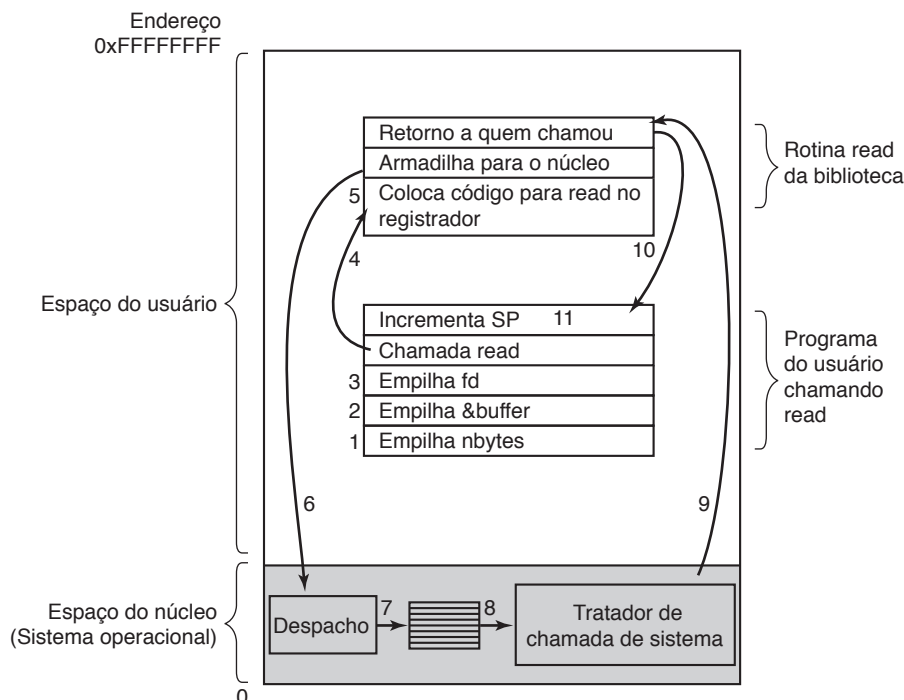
Endereço
0xFFFFFFFF

Retorno a quem chamou
Armadilha para o núcleo
5 Coloca código para read no registrador

Rotina read da biblioteca

10

4

Espaço do usuário

Incrementa SP 11
Chamada read
3 Empilha fd
2 Empilha &buffer
1 Empilha nbytes

Programa do usuário chamando read

6

9

Espaço do núcleo (Sistema operacional)

Despacho 7 8 Tratador de chamada de sistema

0